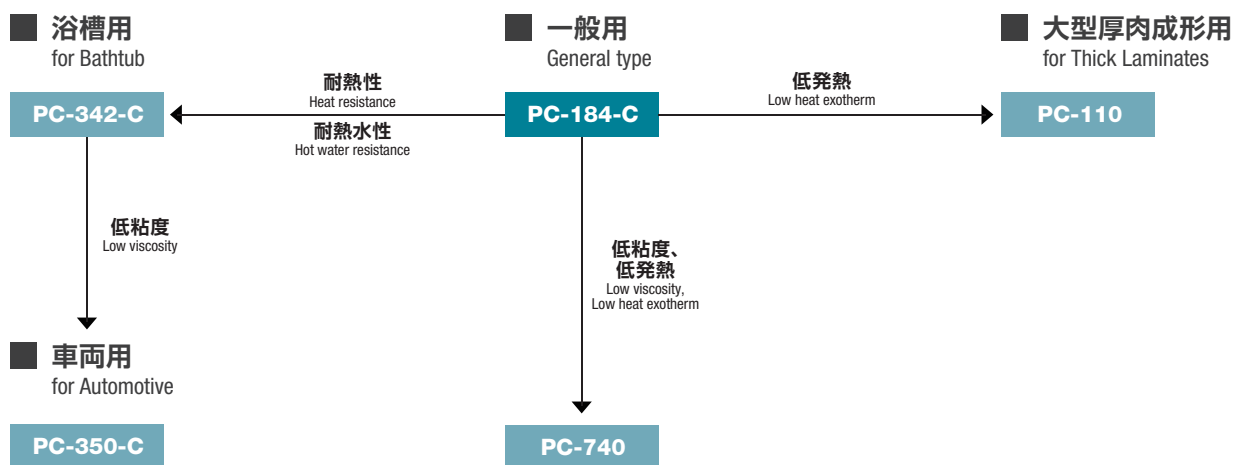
浴槽用
for Bathtub

一般用
General type

大型厚肉成形用
for Thick Laminates

耐熱性
Heat resistance

低発熱
Low heat exotherm

PC-342-C

PC-184-C

PC-110

耐熱水性
Hot water resistance

低粘度
Low viscosity

低粘度、
低発熱
Low viscosity,
Low heat exotherm

車両用
for Automotive

PC-350-C

PC-740